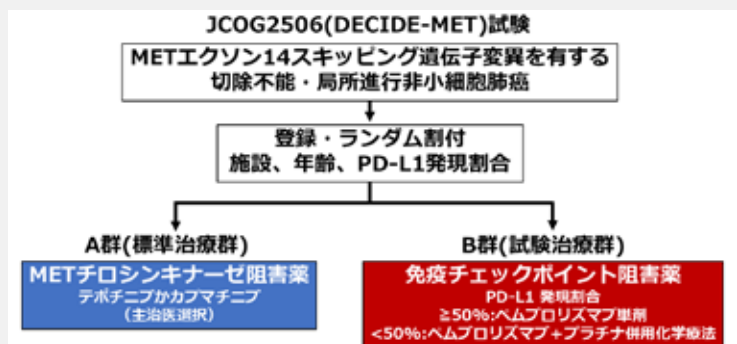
JCOG2506(DECIDE-MET)試験

METエクソン14スキッピング遺伝子変異を有する
切除不能・局所進行非小細胞肺癌

登録・ランダム割付
施設、年齢、PD-L1発現割合

A群(標準治療群)

B群(試験治療群)

METチロシンキナーゼ阻害薬
テポチニブかカプマチニブ
(主治医選択)

免疫チェックポイント阻害薬
PD-L1 発現割合
≥50%:ペムブロリズマブ単剤
<50%:ペムブロリズマブ+プラチナ併用化学療法